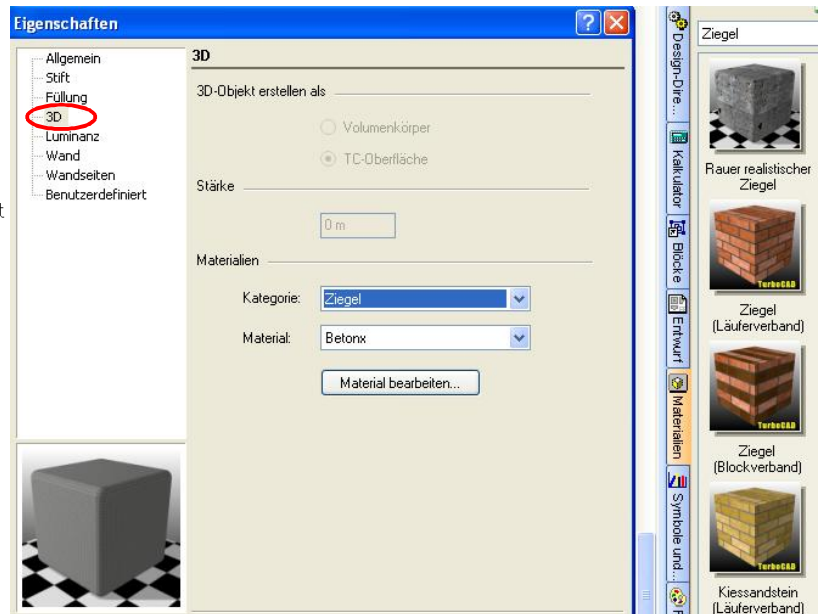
Eigenschaften

Allgemein
Stift
Füllung
3D
Luminanz
Wand
Wandseiten
Benutzerdefiniert

3D

3D-Objekt erstellen als

Volumenkörper

TC-Oberfläche

Stärke

0 m

Materialien

Kategorie: Ziegel

Material: Betonx

Material bearbeiten...

Design-Dire...
Kalkulator
Blöcke
Entwurf
Materialien
Symbole und...

Ziegel

Rauer realistischer Ziegel

TurboCAD
Ziegel (Läuferverband)

TurboCAD
Ziegel (Blockverband)

TurboCAD
Kiessandstein (Läuferverband)